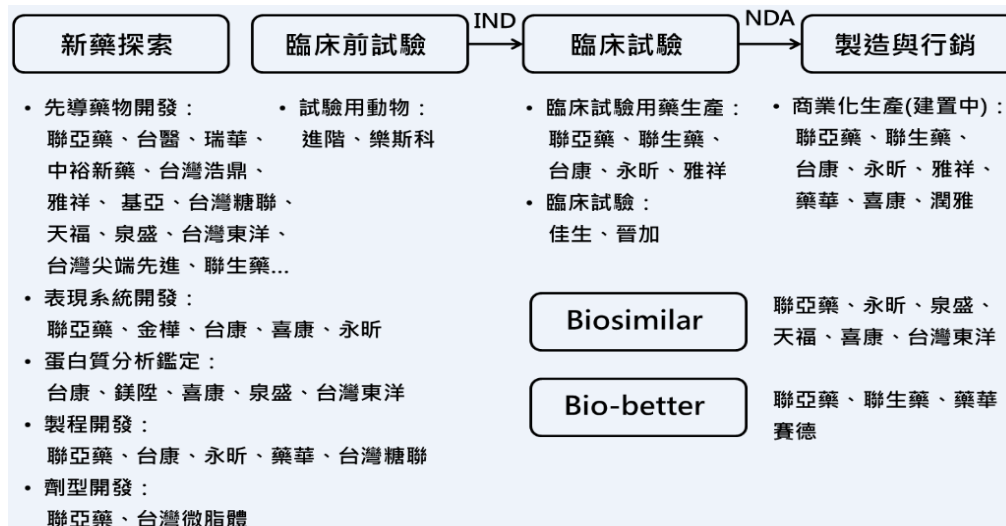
新藥探索

臨床前試驗

IND

臨床試驗

NDA

製造與行銷

• 先導藥物開發：
聯亞藥、台醫、瑞華、中裕新藥、台灣浩鼎、雅祥、 基亞、台灣糖聯、天福、泉盛、台灣東洋、台灣尖端先進、聯生藥...

• 試驗用動物：
進階、樂斯科

• 表現系統開發：
聯亞藥、金樺、台康、喜康、永昕

• 蛋白質分析鑑定：
台康、鎂陞、喜康、泉盛、台灣東洋

• 製程開發：
聯亞藥、台康、永昕、藥華、台灣糖聯

• 劑型開發：
聯亞藥、台灣微脂體

• 臨床試驗用藥生產：
聯亞藥、聯生藥、台康、永昕、雅祥

• 臨床試驗：
佳生、晉加

• 商業化生產(建置中)：
聯亞藥、聯生藥、台康、永昕、雅祥、藥華、喜康、潤雅

Biosimilar

聯亞藥、永昕、泉盛、天福、喜康、台灣東洋

Bio-better

聯亞藥、聯生藥、藥華賽德